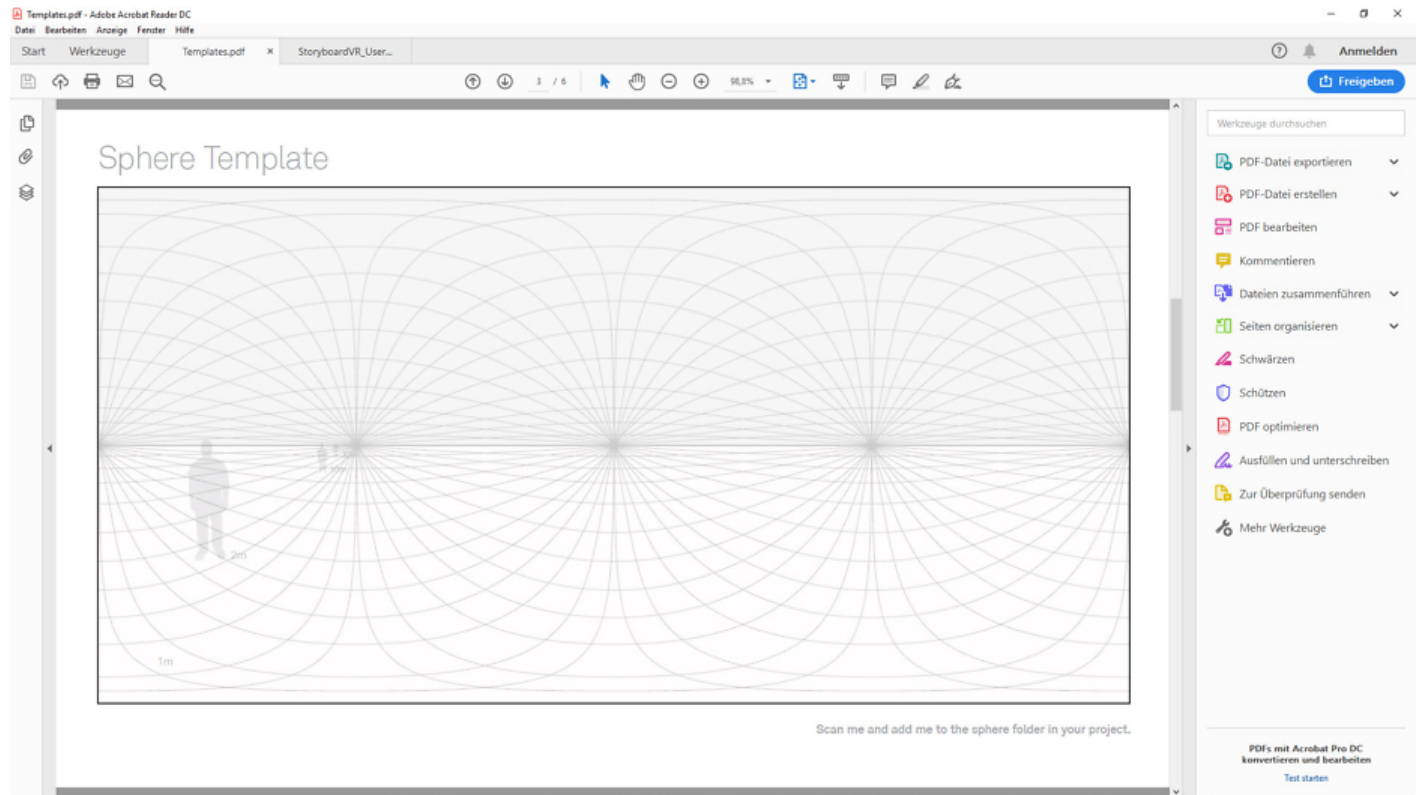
Templates.pdf - Adobe Acrobat Reader DC

Datei Bearbeiten Anzeige Fenster Hilfe

Start Werkzeuge Templates.pdf × StoryboardVR_User...

Anmelden

3 / 6

98,8%

Freigeben

Sphere Template

10m

2m

1m

Scan me and add me to the sphere folder in your project.

Werkzeuge durchsuchen

PDF-Datei exportieren

PDF-Datei erstellen

PDF bearbeiten

Kommentieren

Dateien zusammenführen

Seiten organisieren

Schwärzen

Schützen

PDF optimieren

Ausfüllen und unterschreiben

Zur Überprüfung senden

Mehr Werkzeuge

PDFs mit Acrobat Pro DC konvertieren und bearbeiten

Test starten